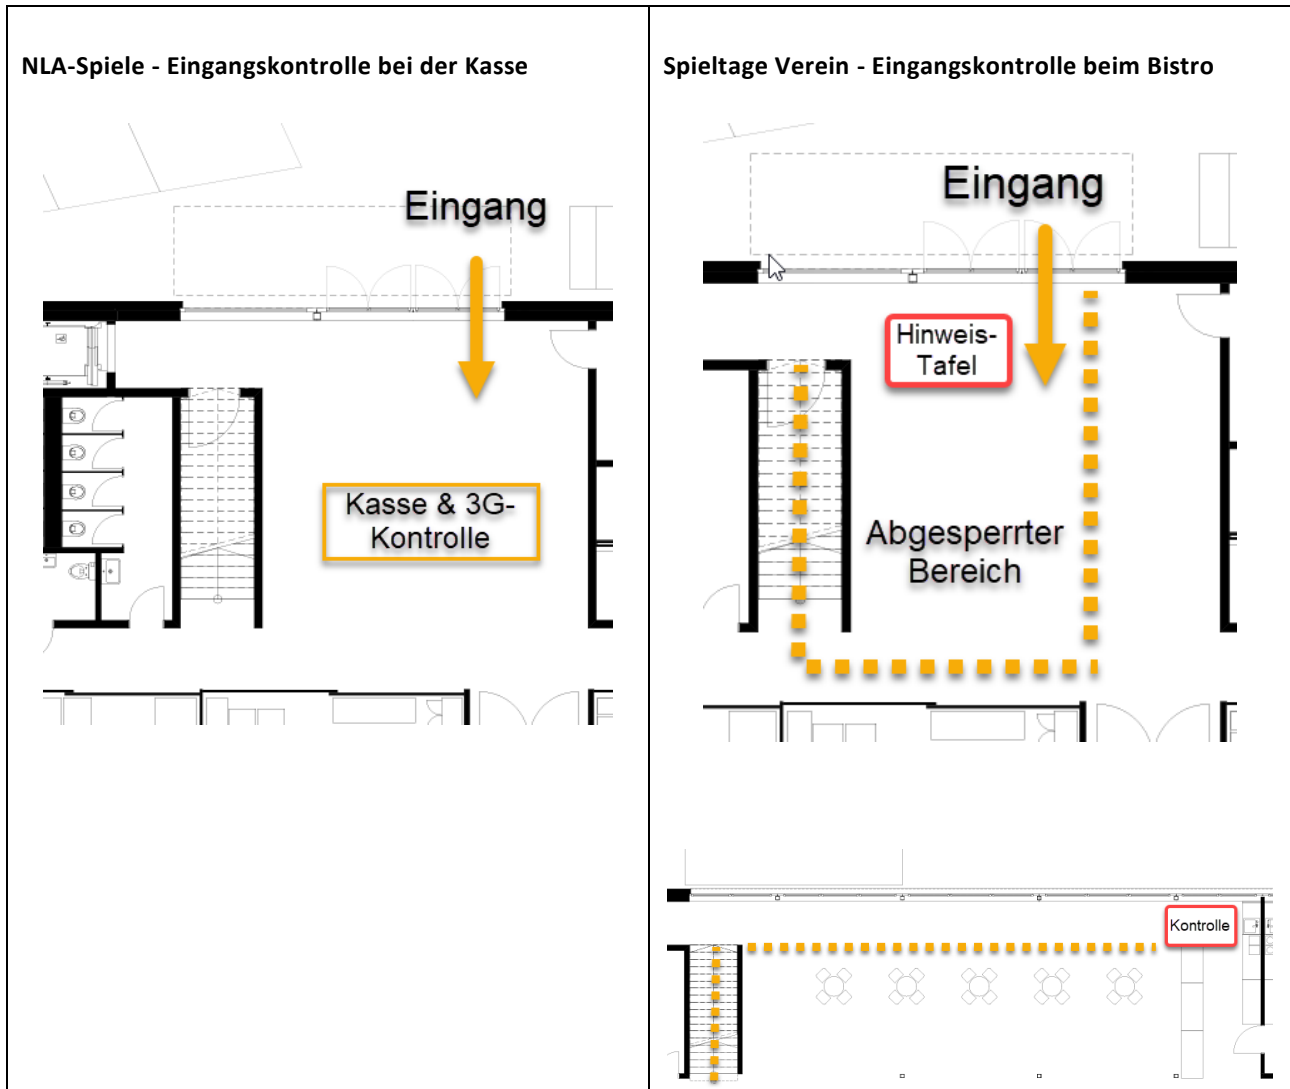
| NLA-Spiele - Eingangskontrolle bei der Kasse | Spieltage Verein - Eingangskontrolle beim Bistro |
|---|---|
| Eingang<br>Kasse & 3G-Kontrolle | Eingang<br>Hinweis-Tafel<br>Abgesperrter Bereich<br>Kontrolle |